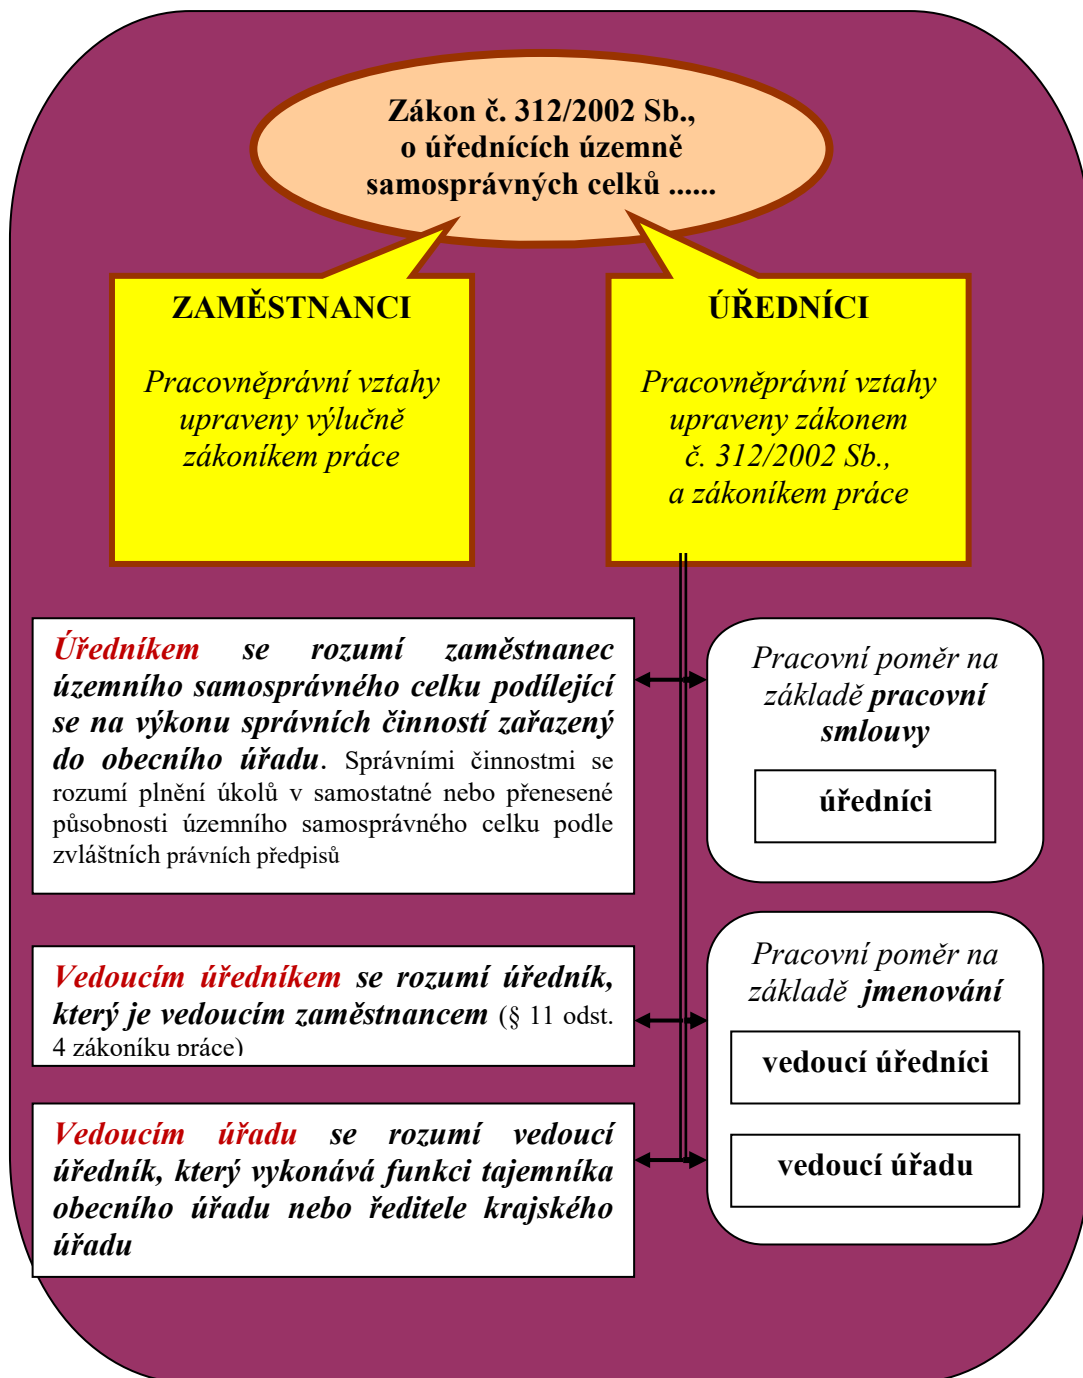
Zákon č. 312/2002 Sb., o úřednících územně samosprávných celků ......

ZAMĚSTNANCI

Pracovněprávní vztahy upraveny výlučně zákoníkem práce

ÚŘEDNÍCI

Pracovněprávní vztahy upraveny zákonem č. 312/2002 Sb., a zákoníkem práce

Úředníkem se rozumí zaměstnanec územního samosprávného celku podílející se na výkonu správních činností zařazený do obecního úřadu. Správními činnostmi se rozumí plnění úkolů v samostatné nebo přenesené působnosti územního samosprávného celku podle zvláštních právních předpisů

Pracovní poměr na základě pracovní smlouvy

úředníci

Vedoucím úředníkem se rozumí úředník, který je vedoucím zaměstnancem (§ 11 odst. 4 zákoníku práce)

Pracovní poměr na základě jmenování

vedoucí úředníci

vedoucí úřadu

Vedoucím úřadu se rozumí vedoucí úředník, který vykonává funkci tajemníka obecního úřadu nebo ředitele krajského úřadu